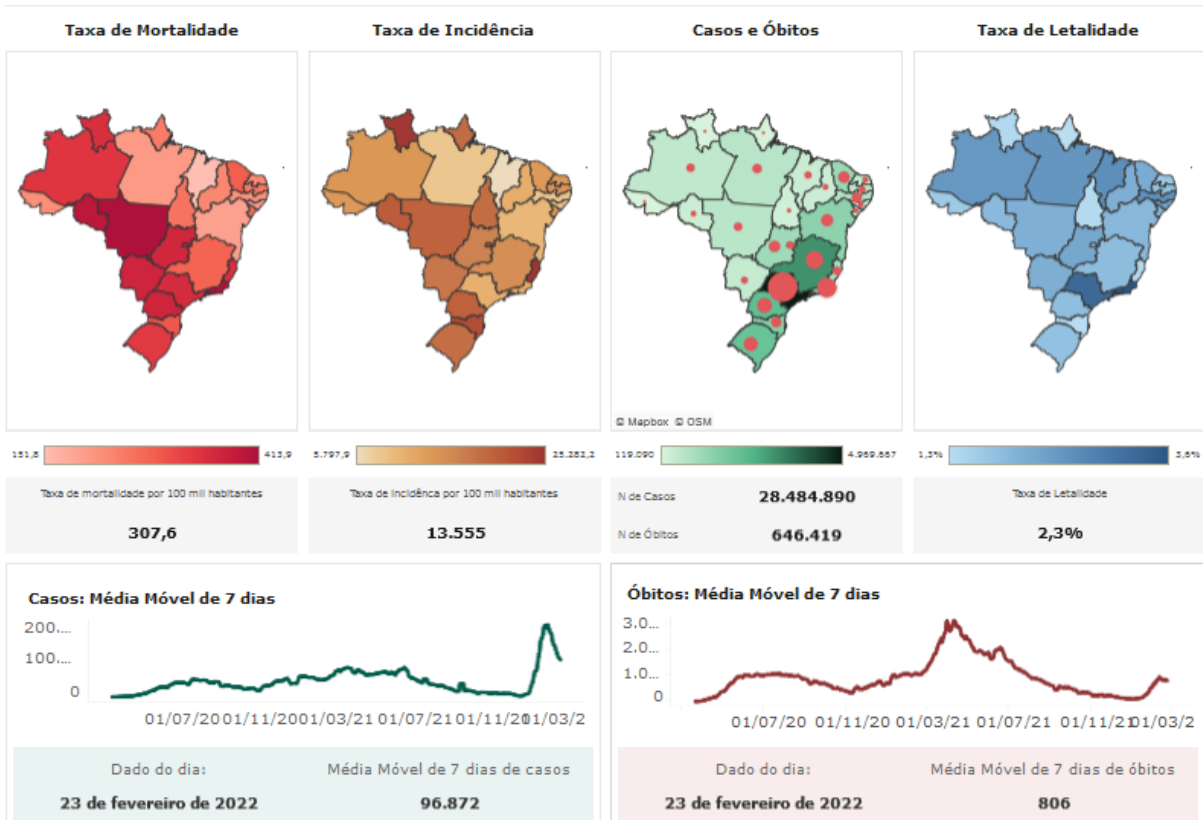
Taxa de Mortalidade

Taxa de Incidência

Casos e Óbitos

Taxa de Letalidade

© Mapbox © OSM

151,8 413,9

5.797,9 25.282,2

119.090 4.959.667

1,3% 3,6%

Taxa de mortalidade por 100 mil habitantes

307,6

Taxa de incidência por 100 mil habitantes

13.555

N de Casos 28.484.890

N de Óbitos 646.419

Taxa de Letalidade

2,3%

Casos: Média Móvel de 7 dias

200....
100....
0

01/07/20 01/11/20 01/03/21 01/07/21 01/11/21 01/03/2

Óbitos: Média Móvel de 7 dias

3.0...
2.0...
1.0...
0

01/07/20 01/11/20 01/03/21 01/07/21 01/11/21 01/03/2

Dado do dia:
23 de fevereiro de 2022

Média Móvel de 7 dias de casos
96.872

Dado do dia:
23 de fevereiro de 2022

Média Móvel de 7 dias de óbitos
806